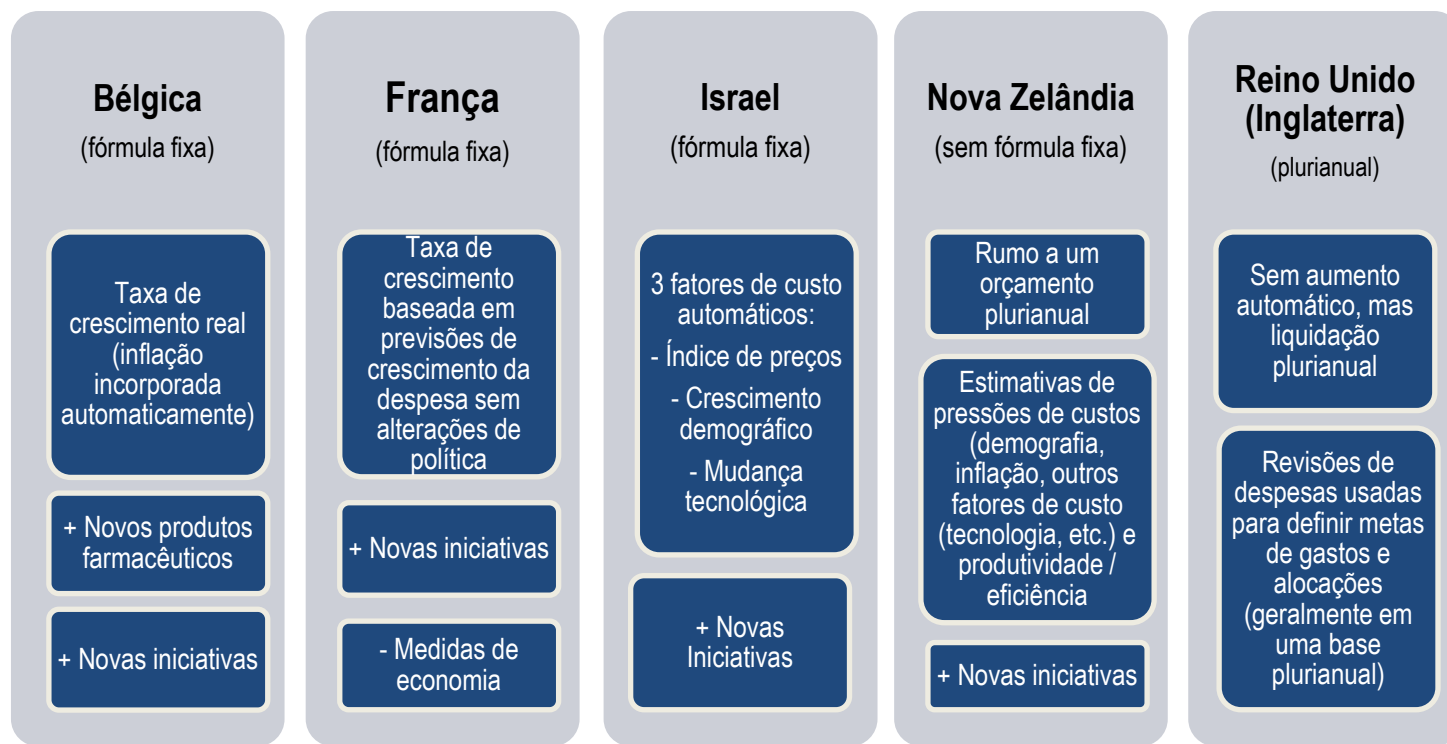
Bélgica
(fórmula fixa)

Taxa de crescimento real (inflação incorporada automaticamente)

+ Novos produtos farmacêuticos

+ Novas iniciativas

França
(fórmula fixa)

Taxa de crescimento baseada em previsões de crescimento da despesa sem alterações de política

+ Novas iniciativas

- Medidas de economia

Israel
(fórmula fixa)

3 fatores de custo automáticos:
- Índice de preços
- Crescimento demográfico
- Mudança tecnológica

+ Novas Iniciativas

Nova Zelândia
(sem fórmula fixa)

Rumo a um orçamento plurianual

Estimativas de pressões de custos (demografia, inflação, outros fatores de custo (tecnologia, etc.) e produtividade / eficiência

+ Novas iniciativas

Reino Unido (Inglaterra)
(plurianual)

Sem aumento automático, mas liquidação plurianual

Revisões de despesas usadas para definir metas de gastos e alocações (geralmente em uma base plurianual)